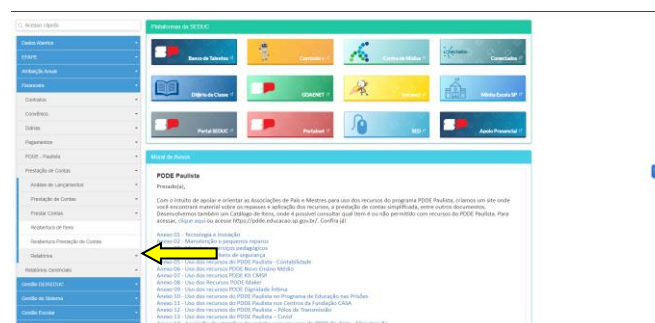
Acesso rápido

Dados Abertos
GTAPE
Atribuição Anual
Finanças
Contratos
Convênios
Saldos
Pagamentos
PDDE - Paulista
Prestação de Contas
Análise de Lançamentos
Prestação de Contas
Prestar Contas
Relatórios de Itens
Relatório Prestação de Contas
Relatórios
Relatórios Gerenciais
Gestão DE/SEDUC
Gestão do Sistema
Gestão Escolar

Plataformas da SEDUC

Banco de Talentos
Currículo+
Centro de Mídias
Conectados
Diário de Classe
GDAENET
Intranet
Minha Escola SP
Portal SEDUC
Portalnet
SED
Apoio Presencial

Mural de Avisos

PDDE Paulista

Prezado(a),

Com o intuito de apoiar e orientar as Associações de Pais e Mestres para uso dos recursos do programa PDDE Paulista, criamos um site onde você encontrará material sobre os repasses e aplicação dos recursos, a prestação de contas simplificada, entre outros documentos. Desenvolvemos também um Catálogo de itens, onde é possível consultar qual item é ou não permitido com recurso do PDDE Paulista. Para acessar, clique aqui ou acesse https://pdde.educacao.sp.gov.br/. Confira já!

Anexo 01 - Tecnologia e Inovação
Anexo 02 - Manutenção e pequenos reparos
Anexo 03 - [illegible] pedagógicos
Anexo 04 - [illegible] de segurança
Anexo 05 - Uso dos recursos PDDE Paulista - Contabilidade
Anexo 06 - Uso dos recursos PDDE Novo Ensino Médio
Anexo 07 - Uso dos recursos PDDE Kit CMSP
Anexo 08 - Uso dos recursos PDDE Maker
Anexo 09 - Uso dos recursos PDDE Dignidade Íntima
Anexo 10 - Uso dos recursos PDDE Paulista no Programa de Educação nas Prisões
Anexo 11 - Uso dos recursos PDDE Paulista nos Centros da Fundação CASA
Anexo 12 - Uso dos recursos PDDE Paulista – Fibra de Transmissão
Anexo 13 - Uso dos recursos PDDE Paulista – Covid